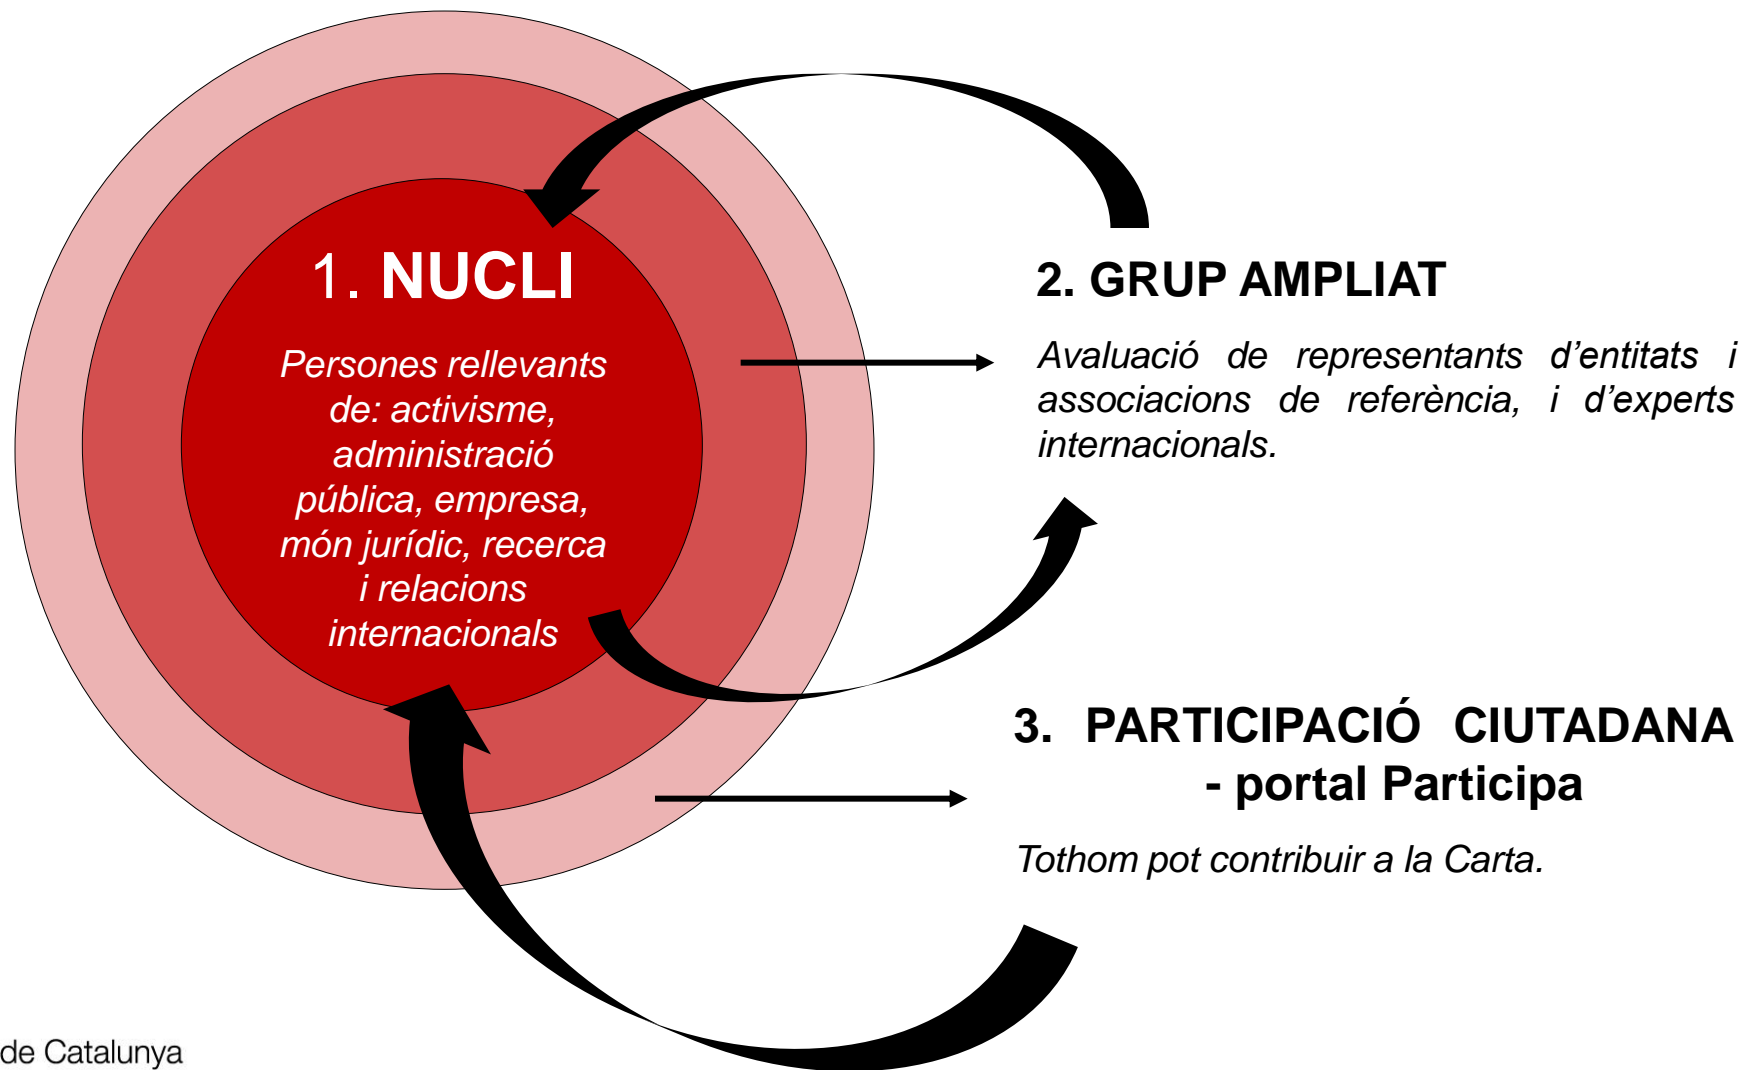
1. NUCLI

Persones rellevants de: activisme, administració pública, empresa, món jurídic, recerca i relacions internacionals

2. GRUP AMPLIAT

Avaluació de representants d'entitats i associacions de referència, i d'experts internacionals.

3. PARTICIPACIÓ CIUTADANA - portal Participa

Tothom pot contribuir a la Carta.

de Catalunya